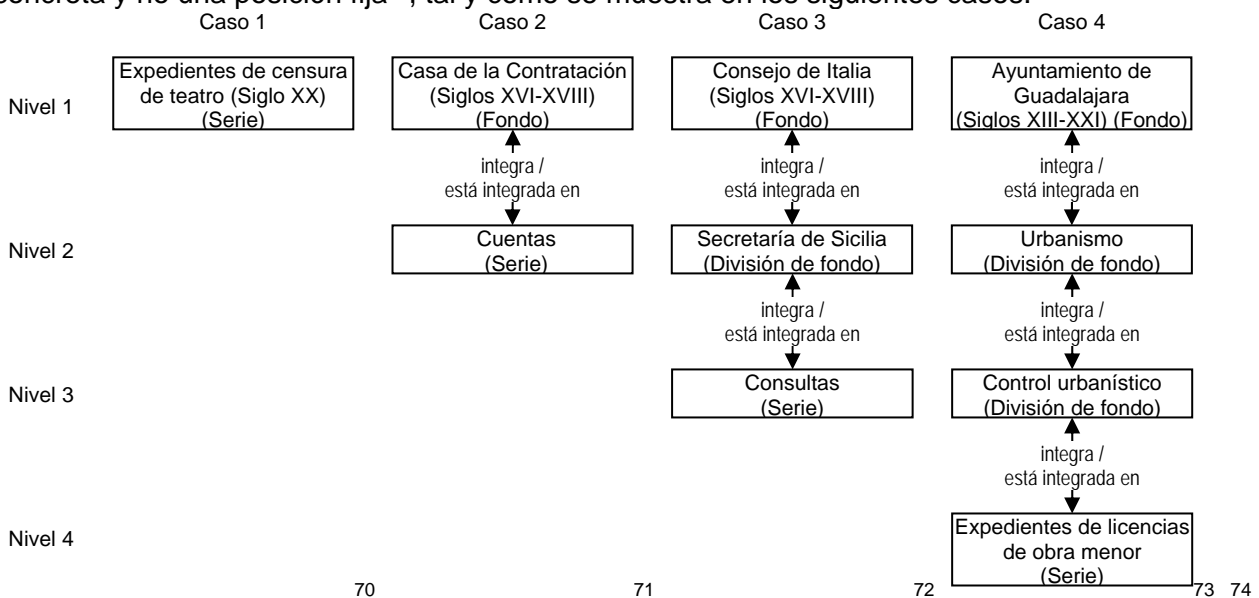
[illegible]

Caso 1

Expedientes de censura de teatro (Siglo XX) (Serie)

Caso 2

Casa de la Contratación (Siglos XVI-XVIII) (Fondo)

integra / está integrada en

Cuentas (Serie)

Caso 3

Consejo de Italia (Siglos XVI-XVIII) (Fondo)

integra / está integrada en

Secretaría de Sicilia (División de fondo)

integra / está integrada en

Consultas (Serie)

Caso 4

Ayuntamiento de Guadalajara (Siglos XIII-XXI) (Fondo)

integra / está integrada en

Urbanismo (División de fondo)

integra / está integrada en

Control urbanístico (División de fondo)

integra / está integrada en

Expedientes de licencias de obra menor (Serie)

Nivel 1

Nivel 2

Nivel 3

Nivel 4

70 71 72 73 74